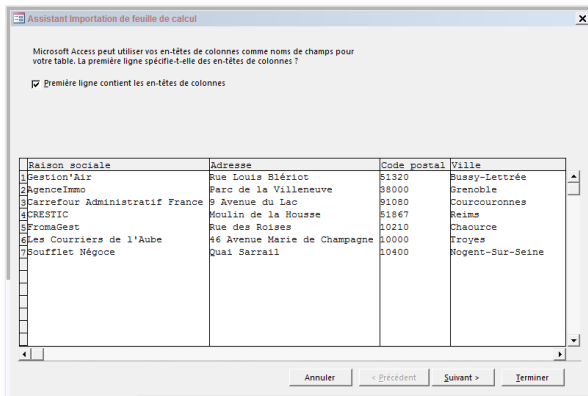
Assistant Importation de feuille de calcul

Microsoft Access peut utiliser vos en-têtes de colonnes comme noms de champs pour votre table. La première ligne spécifie-t-elle des en-têtes de colonnes ?

Première ligne contient les en-têtes de colonnes

| | Raison sociale | Adresse | Code postal | Ville |
|---|---|---|---|---|
| 1 | Gestion'Air | Rue Louis Blériot | 51320 | Bussy-Lettrée |
| 2 | AgenceImmo | Parc de la Villeneuve | 38000 | Grenoble |
| 3 | Carrefour Administratif France | 9 Avenue du Lac | 91080 | Courcouronnes |
| 4 | CRESTIC | Moulin de la Housse | 51867 | Reims |
| 5 | FromaGest | Rue des Roises | 10210 | Chaource |
| 6 | Les Courriers de l'Aube | 46 Avenue Marie de Champagne | 10000 | Troyes |
| 7 | Soufflet Négoce | Quai Sarrail | 10400 | Nogent-Sur-Seine |

Annuler | < Précédent | Suivant > | Terminer